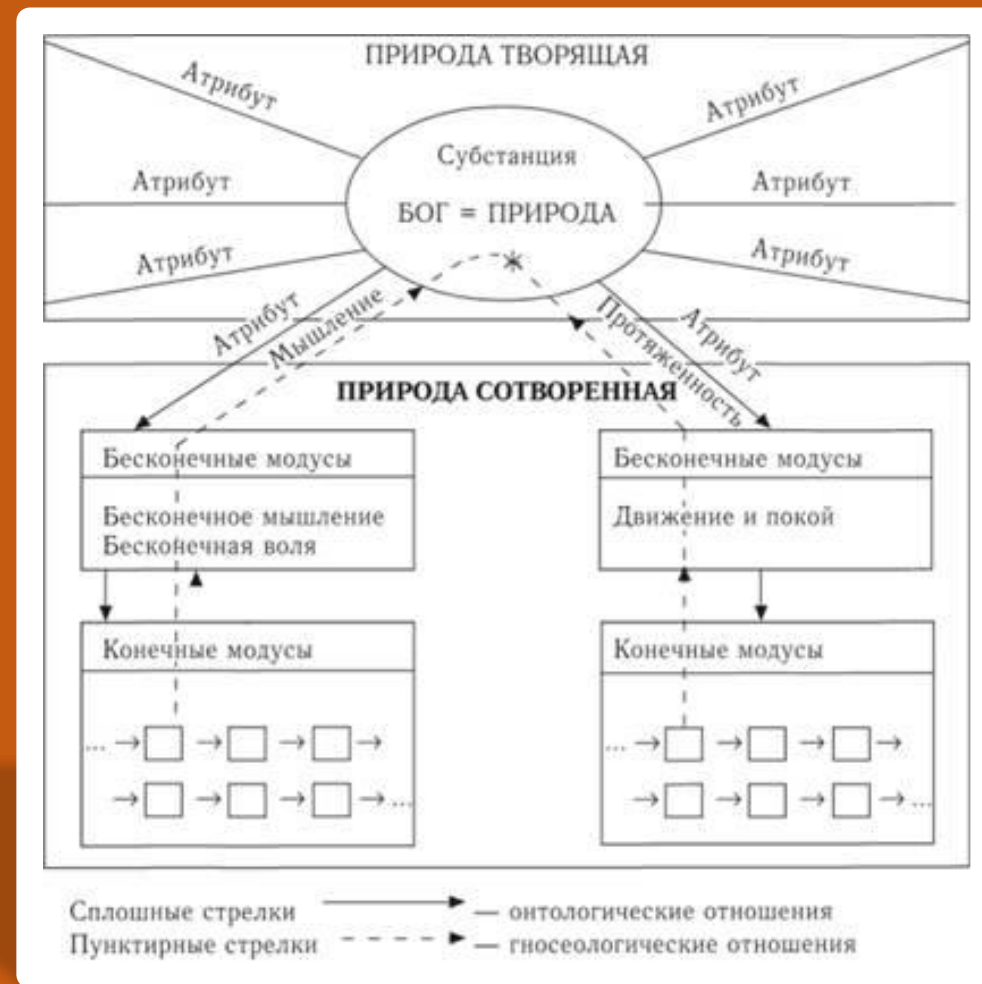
ПРИРОДА ТВОРЯЩАЯ

Атрибут
Атрибут
Атрибут
Атрибут
Атрибут
Атрибут

Субстанция
БОГ = ПРИРОДА

Атрибут
Мышление
Протяженность
Атрибут

ПРИРОДА СОТВОРЕННАЯ

Бесконечные модусы
Бесконечное мышление
Бесконечная воля

Бесконечные модусы
Движение и покой

Конечные модусы

Конечные модусы

Сплошные стрелки — онтологические отношения
Пунктирные стрелки — гносеологические отношения